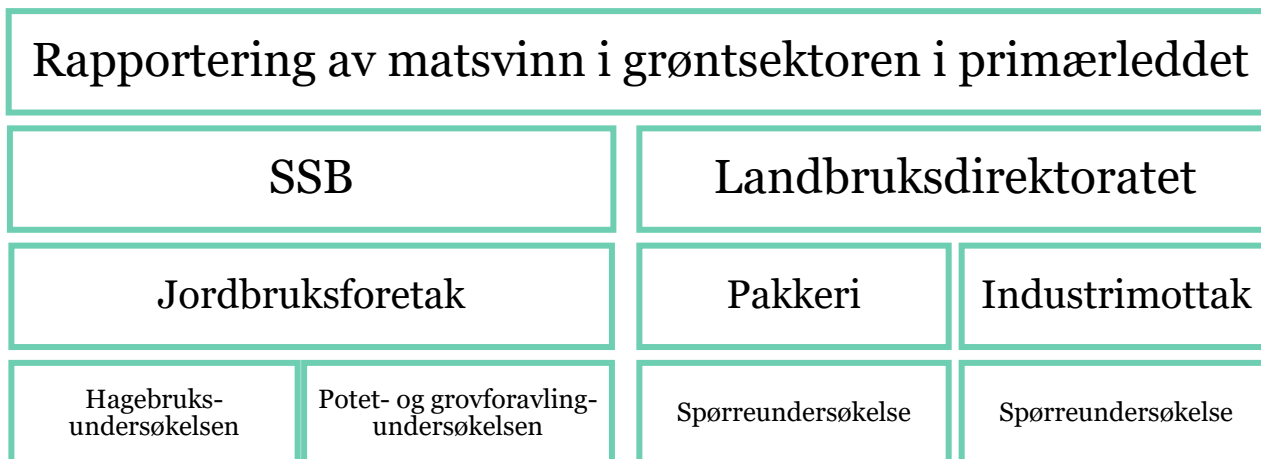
Rapportering av matsvinn i grøntsektoren i primærleddet

SSB

Landbruksdirektoratet

Jordbruksforetak

Pakkeri

Industrimottak

Hagebruks-undersøkelsen

Potet- og grovforavling-undersøkelsen

Spørreundersøkelse

Spørreundersøkelse